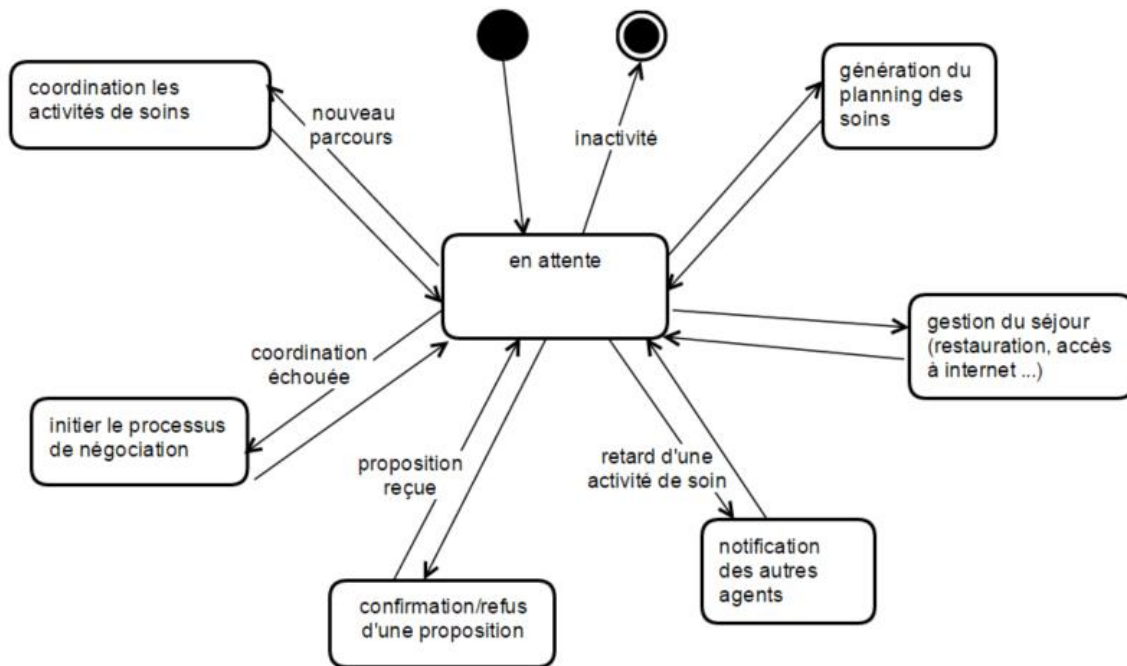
coordination les activités de soins

nouveau parcours

inactivité

génération du planning des soins

en attente

gestion du séjour (restauration, accès à internet ...)

coordination échouée

initier le processus de négociation

proposition reçue

retard d'une activité de soin

notification des autres agents

confirmation/refus d'une proposition